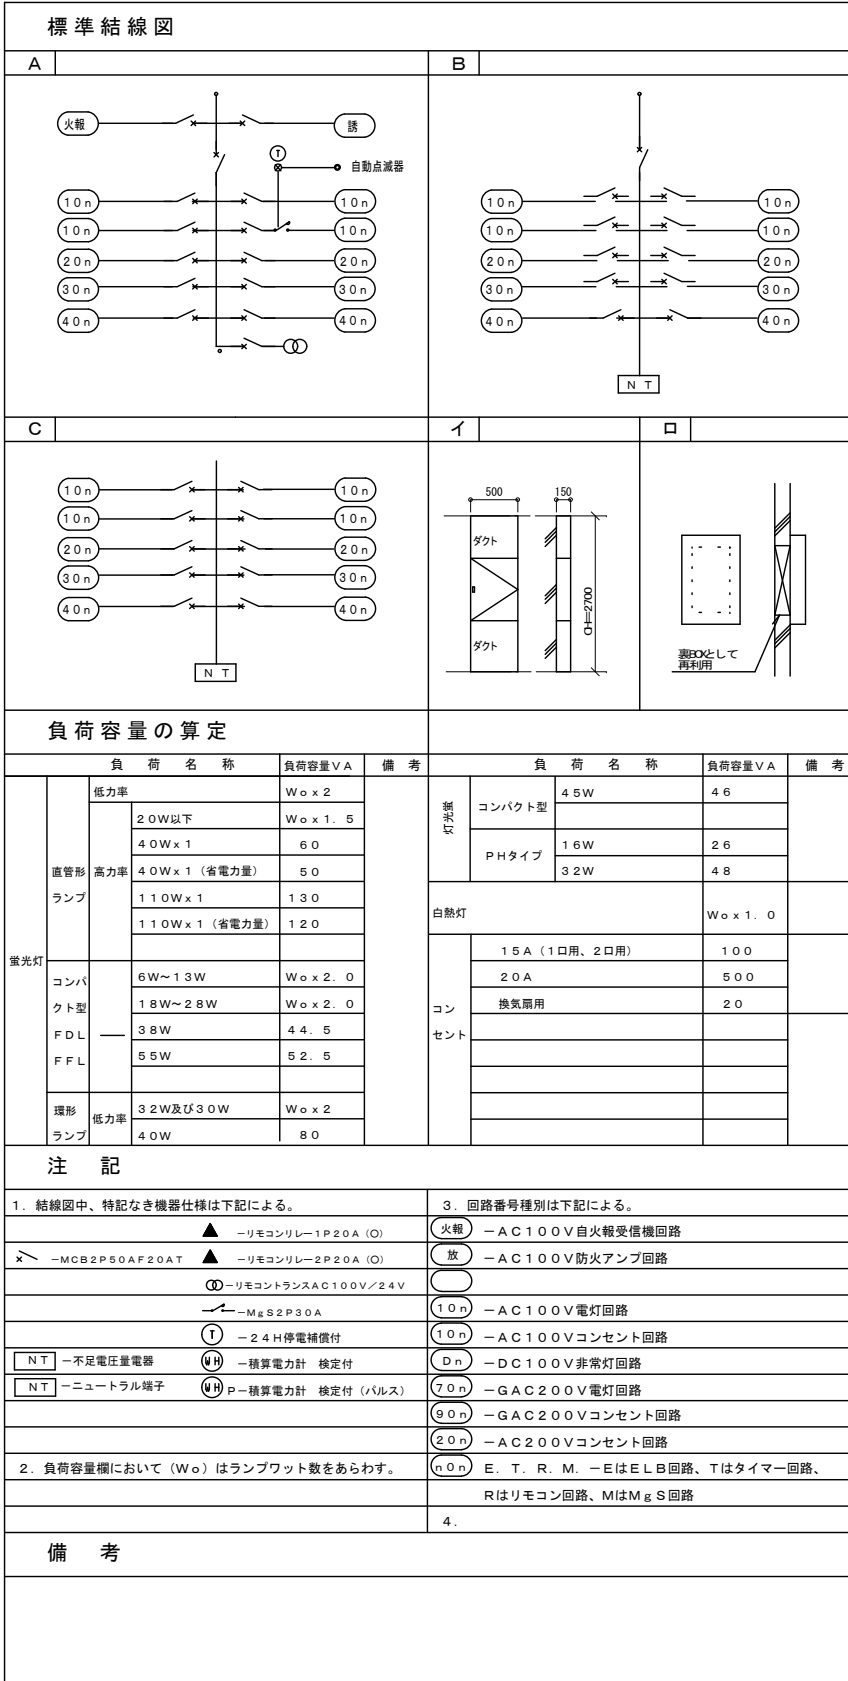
標準結線図

A

火報
誘
自動点滅器
10n
10n
10n
10n
20n
20n
30n
30n
40n
40n

B

10n
10n
10n
10n
20n
20n
30n
30n
40n
40n
N T

C

10n
10n
10n
10n
20n
20n
30n
30n
40n
40n
N T

イ

500
150
ダクト
CH=2700
ダクト

ロ

裏BOXとして再利用

負荷容量の算定

| 負荷名称 | | | | 負荷容量VA | 備考 |
|---|---|---|---|---|---|
| 蛍光灯 | 直管形ランプ | 低力率 | | Wo x 2 | |
| | | 高力率 | 20W以下 | Wo x 1.5 | |
| | | | 40W x 1 | 60 | |
| | | | 40W x 1（省電力量） | 50 | |
| | | | 110W x 1 | 130 | |
| | | | 110W x 1（省電力量） | 120 | |
| | | | | | |
| | コンパクト型 FDL FFL | — | 6W~13W | Wo x 2.0 | |
| | | | 18W~28W | Wo x 2.0 | |
| | | | 38W | 44.5 | |
| | | | 55W | 52.5 | |
| | | | | | |
| | 環形ランプ | 低力率 | 32W及び30W | Wo x 2 | |
| | | | 40W | 80 | |

| 負荷名称 | | | 負荷容量VA | 備考 |
|---|---|---|---|---|
| 灯光蛍 | コンパクト型 | 45W | 46 | |
| | | | | |
| | PHタイプ | 16W | 26 | |
| | | 32W | 48 | |
| 白熱灯 | | | Wo x 1.0 | |
| コンセント | 15A（1口用、2口用） | | 100 | |
| | 20A | | 500 | |
| | 換気扇用 | | 20 | |
| | | | | |
| | | | | |
| | | | | |
| | | | | |

注記

1. 結線図中、特記なき機器仕様は下記による。
▲ ーリモコンリレー1P20A（O）
ーMCB2P50AF20AT ▲ ーリモコンリレー2P20A（O）
ーリモコントランスAC100V／24V
ーMgS2P30A
T ー24H停電補償付
NT ー不足電圧量電器 WH ー積算電力計 検定付
NT ーニュートラル端子 WH Pー積算電力計 検定付（パルス）

2. 負荷容量欄において（Wo）はランプワット数をあらわす。

3. 回路番号種別は下記による。
火報 ーAC100V自火報受信機回路
放 ーAC100V防火アンプ回路
10n ーAC100V電灯回路
10n ーAC100Vコンセント回路
Dn ーDC100V非常灯回路
70n ーGAC200V電灯回路
90n ーGAC200Vコンセント回路
20n ーAC200Vコンセント回路
n0n E. T. R. M. ーEはELB回路、Tはタイマー回路、Rはリモコン回路、MはMgS回路
4.

備考